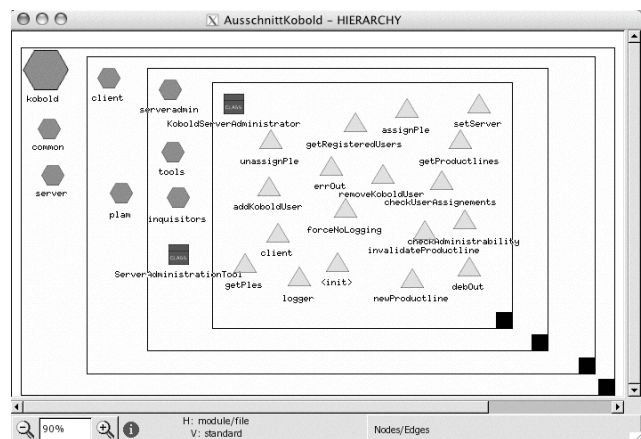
AusschnittKobold - HIERARCHY

kobold
common
server
client
plam
serveradmin
tools
inquisitors
CLASS
KoboldServerAdministrator
CLASS
ServerAdministrationTool
unassignPle
getRegisteredUsers
assignPle
setServer
getProductlines
errOut
removeKoboldUser
addKoboldUser
checkUserAssignements
forceNoLogging
checkAdministrability
invalidateProductline
client
getPles
logger
<init>
newProductline
debOut

90%
H: module/file
V: standard
Nodes/Edges